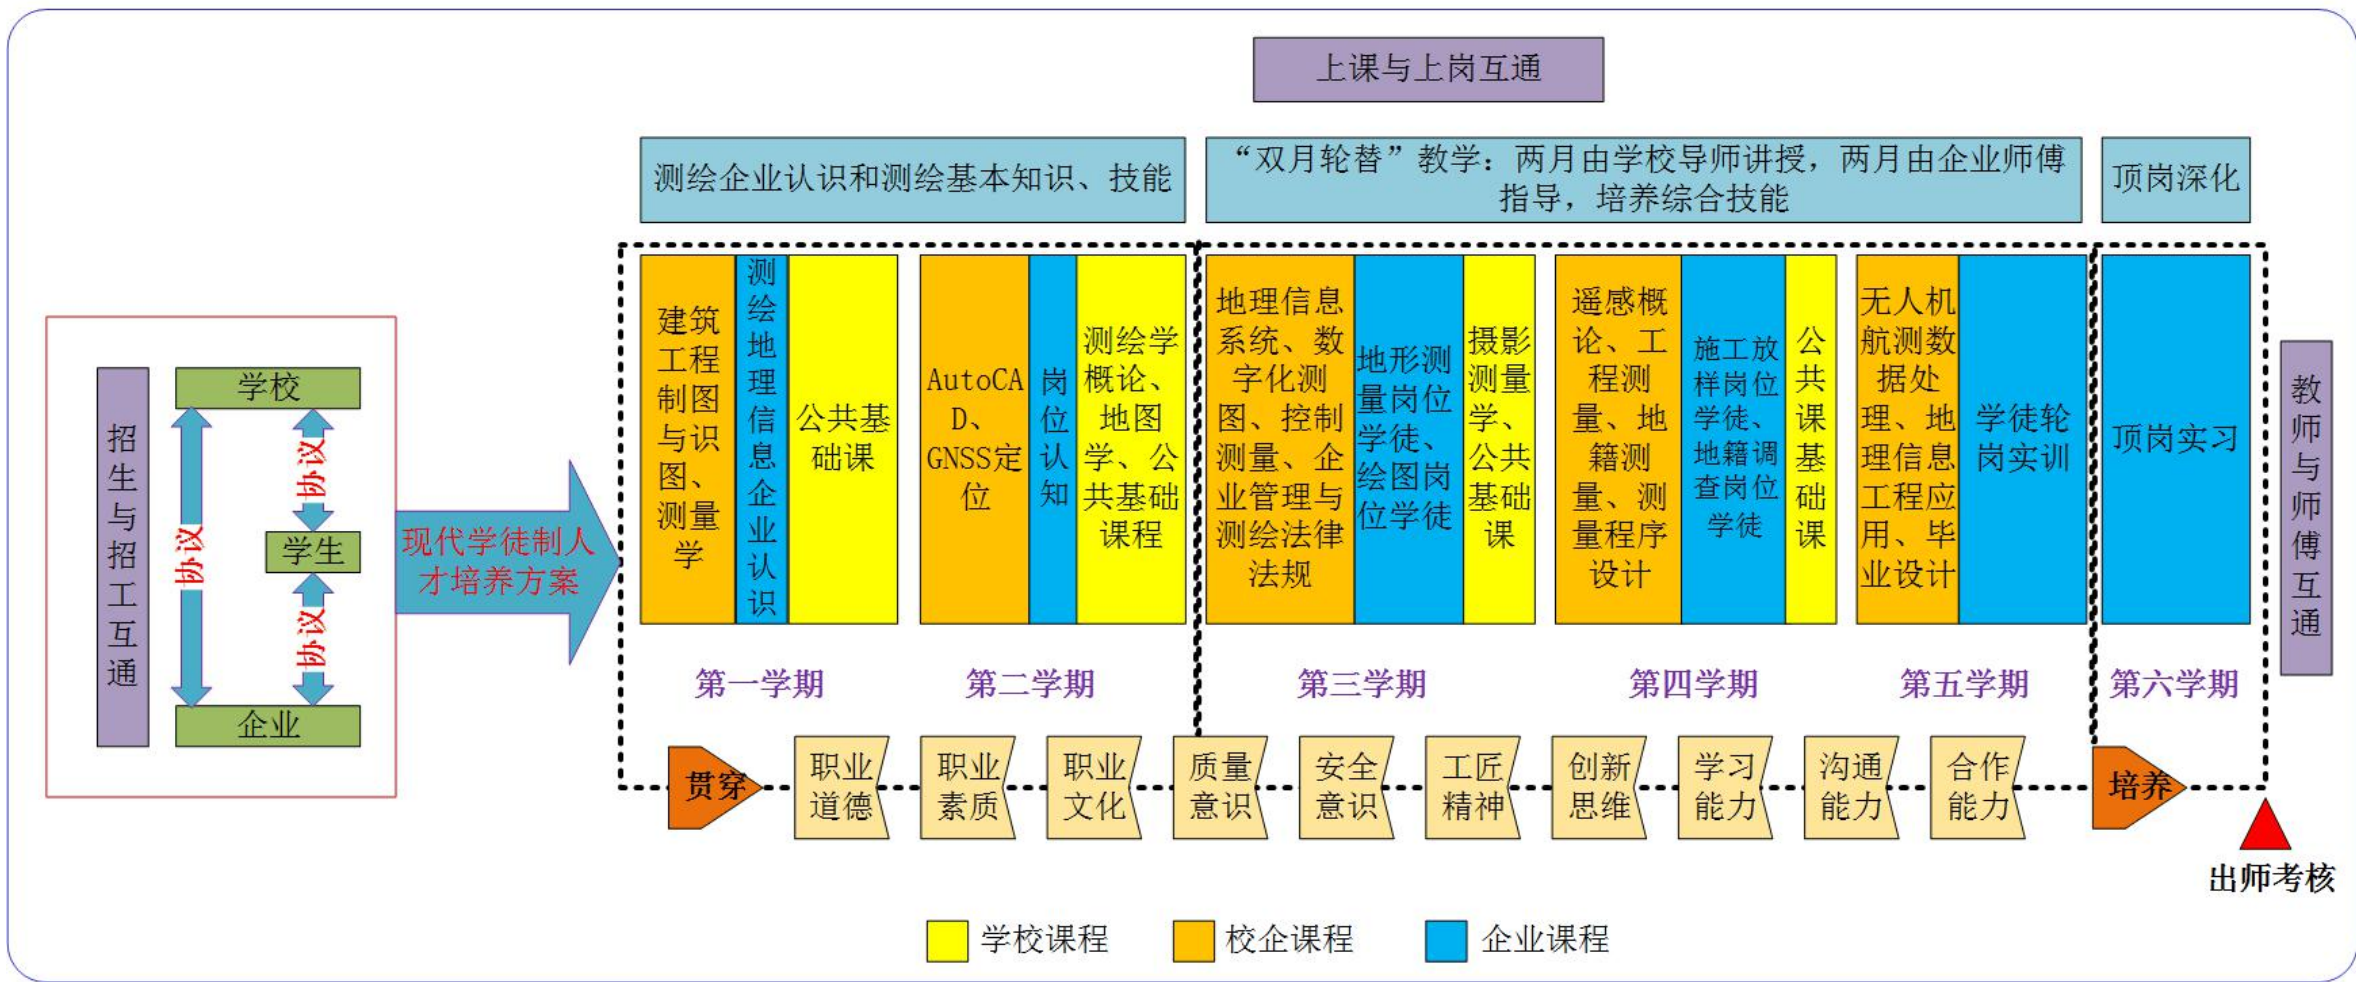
上课与上岗互通

测绘企业认识和测绘基本知识、技能

“双月轮替”教学：两月由学校导师讲授，两月由企业师傅指导，培养综合技能

顶岗深化

招生与招工互通

学校

协议

协议

学生

协议

企业

现代学徒制人才培养方案

建筑工程制图与识图、测量学

测绘地理信息企业认识

公共基础课

AutoCAD、GNSS定位

岗位认知

测绘学概论、地图学、公共基础课程

地理信息系统、数字化测图、控制测量、企业管理与测绘法律法规

地形测量岗位学徒、绘图岗位学徒

摄影测量学、公共基础课

遥感概论、工程测量、地籍测量、测量程序设计

施工放样岗位学徒、地籍调查岗位学徒

公共课基础课

无人机航测数据处理、地理信息工程应用、毕业设计

学徒轮岗实训

顶岗实习

教师与师傅互通

第一学期

第二学期

第三学期

第四学期

第五学期

第六学期

贯穿

职业道德

职业素质

职业文化

质量意识

安全意识

工匠精神

创新思维

学习能力

沟通能力

合作能力

培养

出师考核

学校课程

校企课程

企业课程